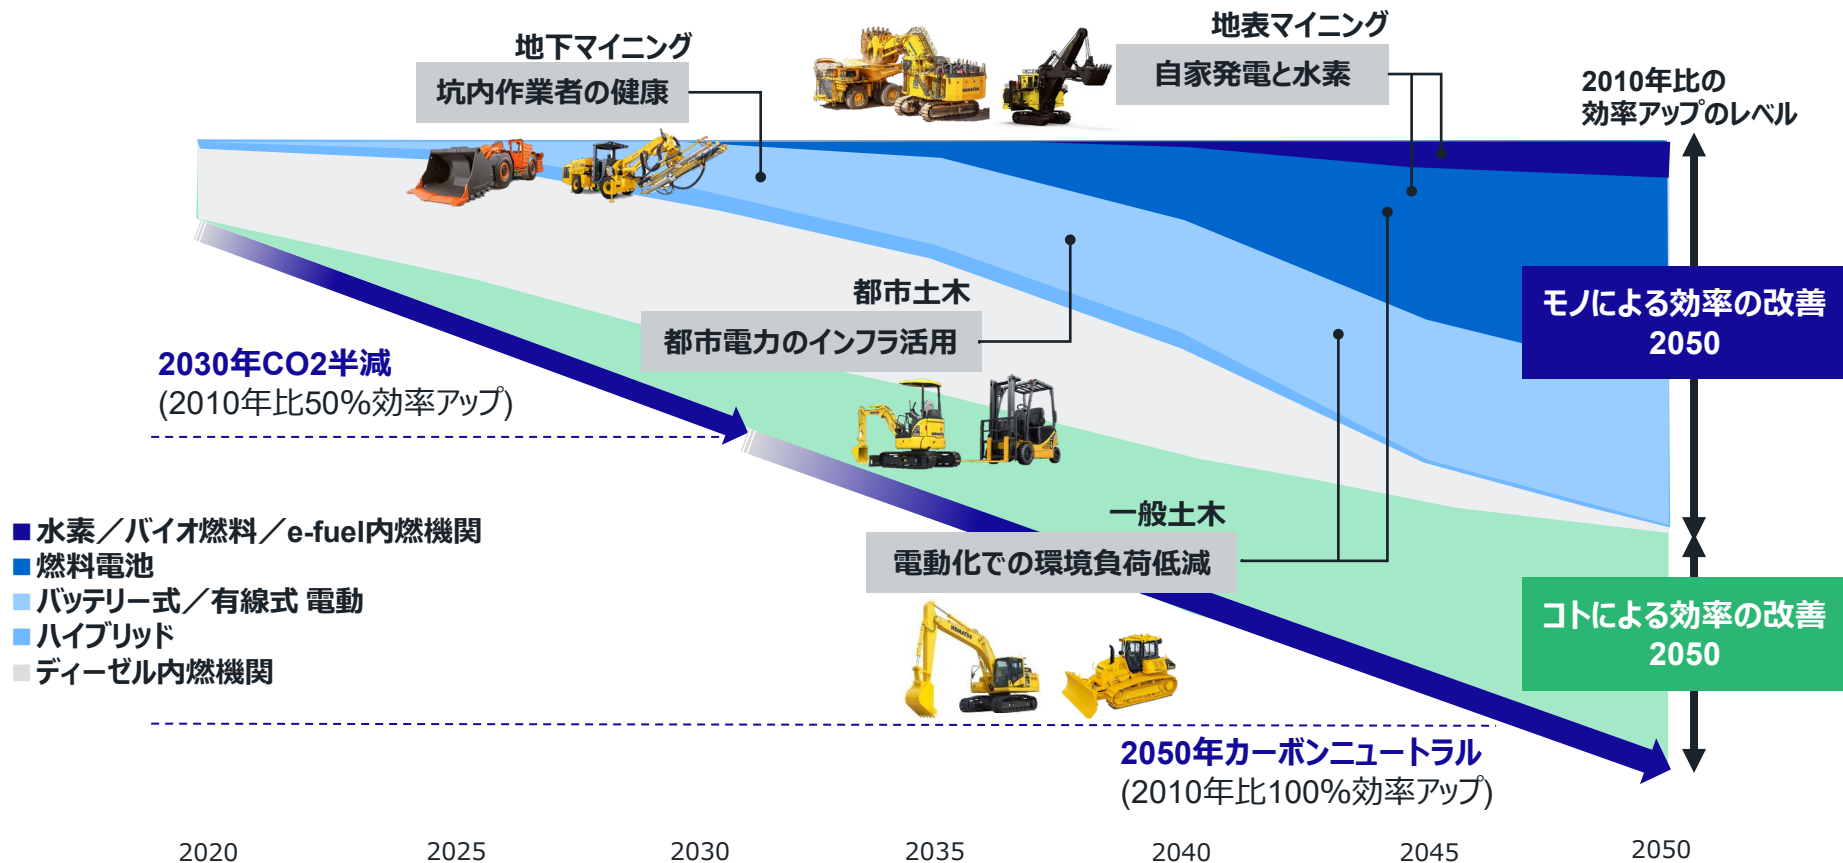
地下マイニング
坑内作業者の健康

地表マイニング
自家発電と水素

2010年比の
効率アップのレベル

都市土木
都市電力のインフラ活用

モノによる効率の改善
2050

2030年CO2半減
(2010年比50%効率アップ)

一般土木
電動化での環境負荷低減

■ 水素／バイオ燃料／e-fuel内燃機関
■ 燃料電池
■ バッテリー式／有線式 電動
■ ハイブリッド
■ ディーゼル内燃機関

コトによる効率の改善
2050

2050年カーボンニュートラル
(2010年比100%効率アップ)

2020 2025 2030 2035 2040 2045 2050